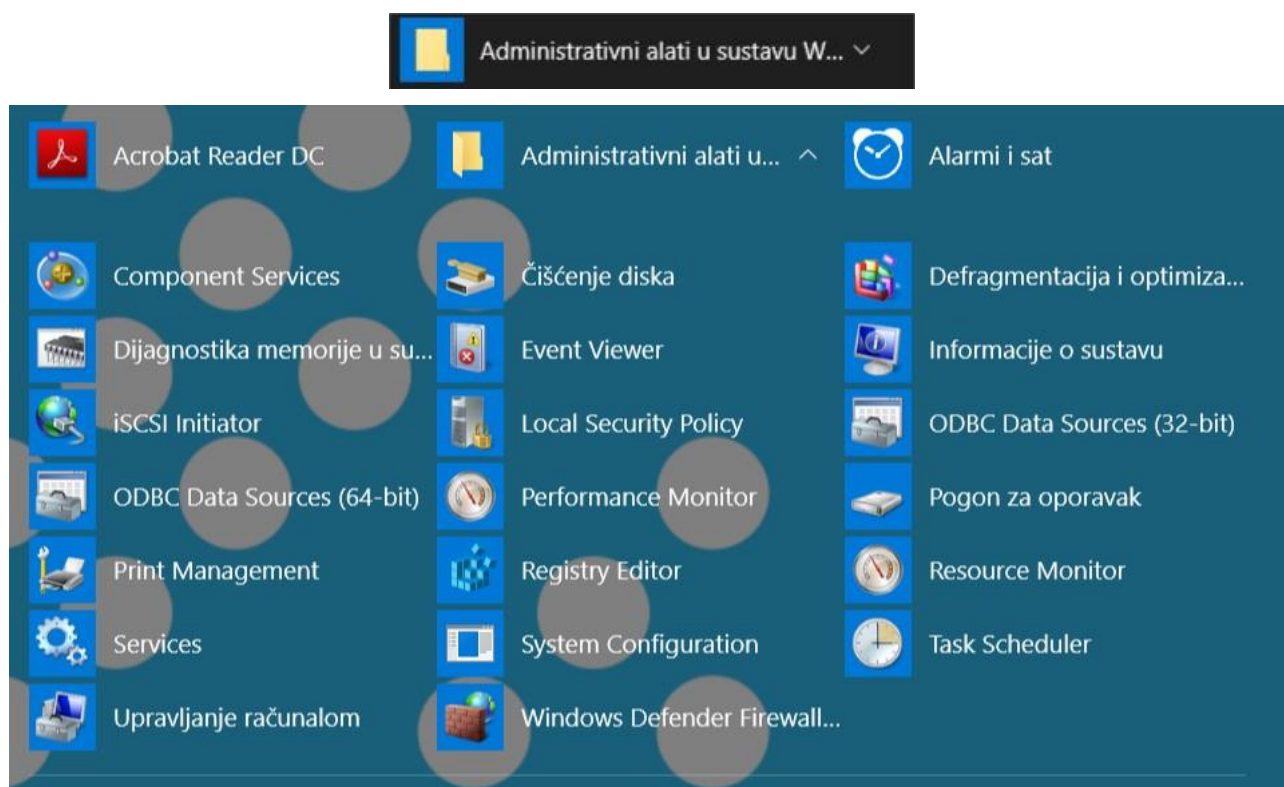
Administrativni alati u sustavu W...

Acrobat Reader DC
Administrativni alati u...
Alarmi i sat

Component Services
Čišćenje diska
Defragmentacija i optimiza...
Dijagnostika memorije u su...
Event Viewer
Informacije o sustavu
iSCSI Initiator
Local Security Policy
ODBC Data Sources (32-bit)
ODBC Data Sources (64-bit)
Performance Monitor
Pogon za oporavak
Print Management
Registry Editor
Resource Monitor
Services
System Configuration
Task Scheduler
Upravljanje računalom
Windows Defender Firewall...